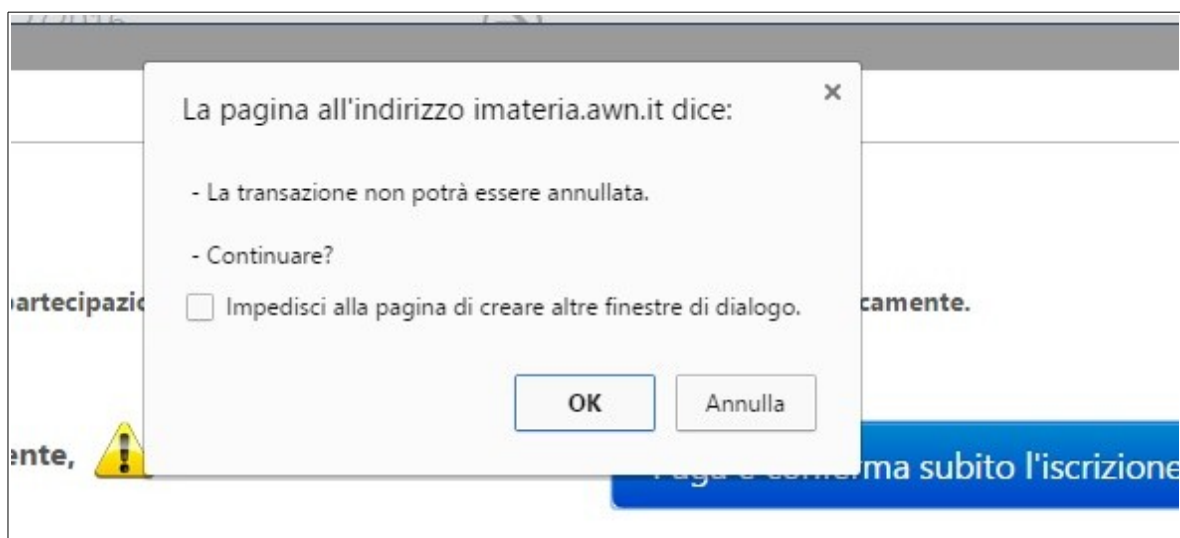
La pagina all'indirizzo imateria.awn.it dice:

×

- La transazione non potrà essere annullata.

- Continuare?

Impedisci alla pagina di creare altre finestre di dialogo.

OK

Annulla

partecipazi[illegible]

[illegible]camente.

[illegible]ente,

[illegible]ma subito l'iscrizione